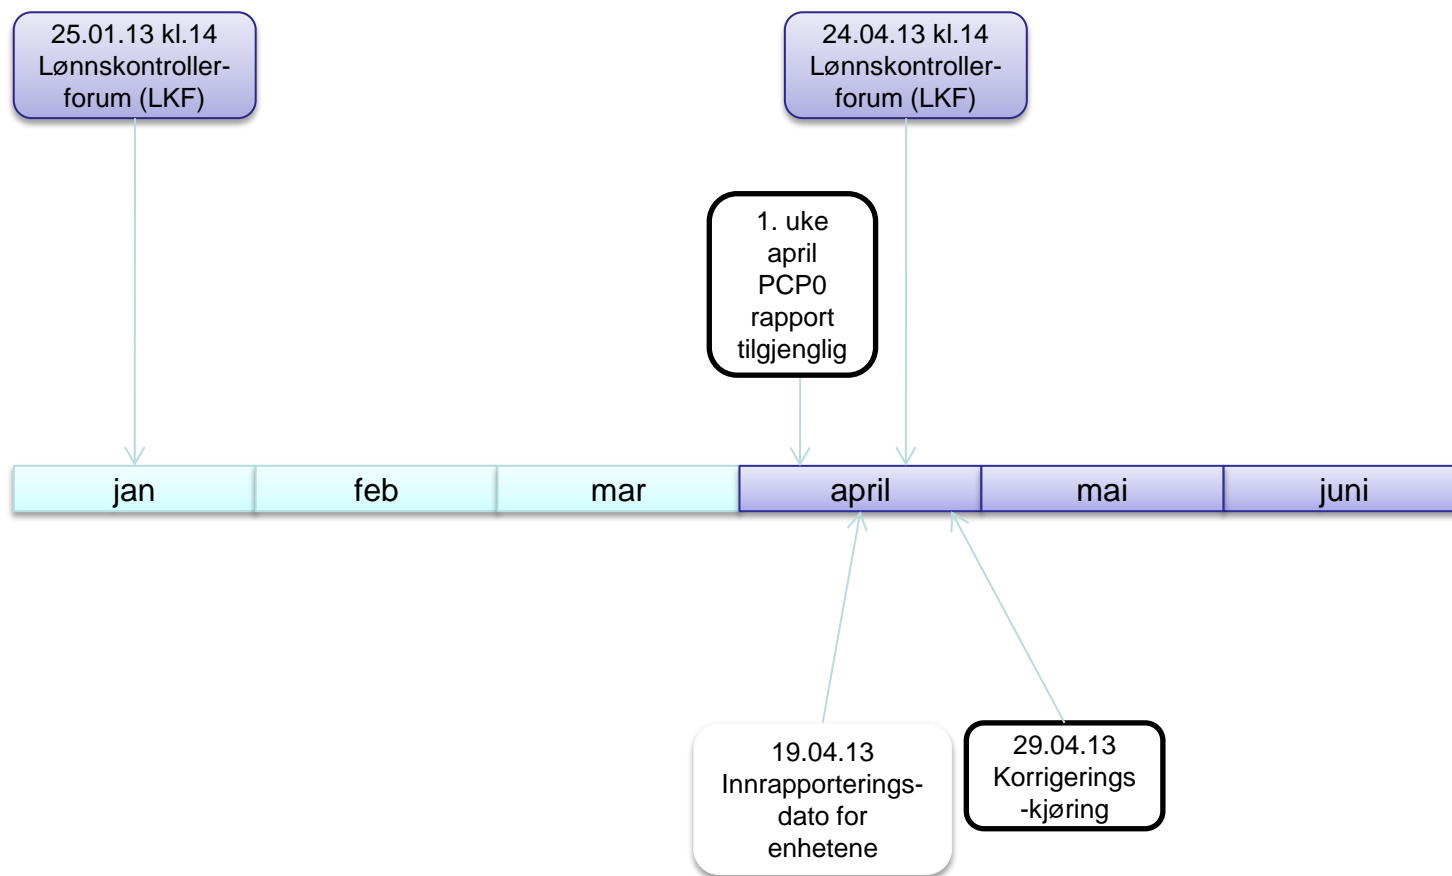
25.01.13 kl.14
Lønnskontroller-forum (LKF)

24.04.13 kl.14
Lønnskontroller-forum (LKF)

1. uke april PCP0 rapport tilgjenglig

jan

feb

mar

april

mai

juni

19.04.13
Innrapporterings-dato for enhetene

29.04.13
Korrigerings-kjøring